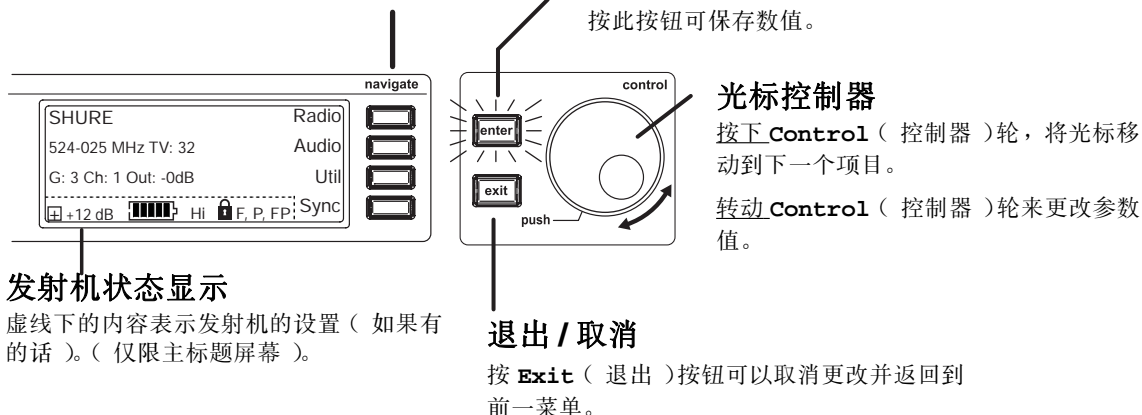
按此按钮可保存数值。

navigate

SHURE
Radio
524-025 MHz TV: 32
Audio
G: 3 Ch: 1 Out: -0dB
Util
+12 dB
Hi
F, P, FP
Sync

control
enter
exit
push

光标控制器

按下 **Control**（ 控制器 ）轮，将光标移动到下一个项目。

转动 **Control**（ 控制器 ）轮来更改参数值。

发射机状态显示

虚线下的内容表示发射机的设置（ 如果有的话 ）。（ 仅限主标题屏幕 ）。

退出 / 取消

按 **Exit**（ 退出 ）按钮可以取消更改并返回到前一菜单。